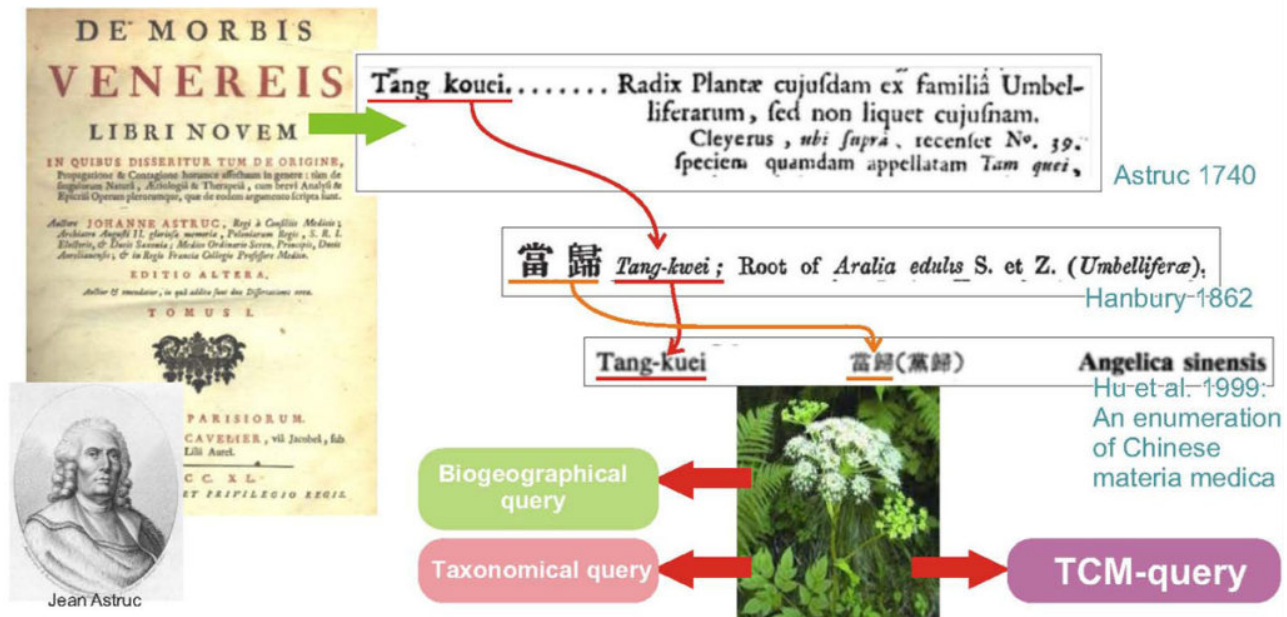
DE MORBIS VENEREIS LIBRI NOVEM

IN QUIBUS DISSERITUR TUM DE ORIGINE, Propagatione & Contagione horumce affectuum in genere : tum de singulorum Naturâ, Ætiologiâ & Therapeiâ, cum brevi Analysi & Epicrisi Operum plerorumque, quæ de eodem argumento scripta sunt.

Auctore JOHANNE ASTRUC, Regi à Consiliis Medicis; Archiatro Augusti II. gloriosæ memoriæ, Poloniarum Regis, S. R. I. Electoris, & Ducis Saxoniæ; Medico Ordinario Seren. Principis, Ducis Aurelianensis; & in Regio Franciæ Collegio Professore Medico.

EDITIO ALTERA,

Auctior & emendatior, in quâ addita sunt duo Dissertationes nova.

TOMUS I.

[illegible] PARISIORUM.

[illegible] CAVELIER, via Jacobæâ, sub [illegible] Lilii Aurei.

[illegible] CC. XL.

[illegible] ET PRIVILEGIO REGIS.

Jean Astruc

Tang kouei. . . . . . . Radix Plantæ cujusdam ex familiâ Umbelliferarum, sed non liquet cujusnam. Cleyerus, ubi suprà, recenset No. 39. speciem quamdam appellatam Tam quei,

Astruc 1740

當歸 Tang-kwei ; Root of Aralia edulis S. et Z. (Umbelliferæ).

Hanbury 1862

Tang-kuei 當歸(黨歸) Angelica sinensis

Hu et al. 1999: An enumeration of Chinese materia medica

Biogeographical query

Taxonomical query

TCM-query